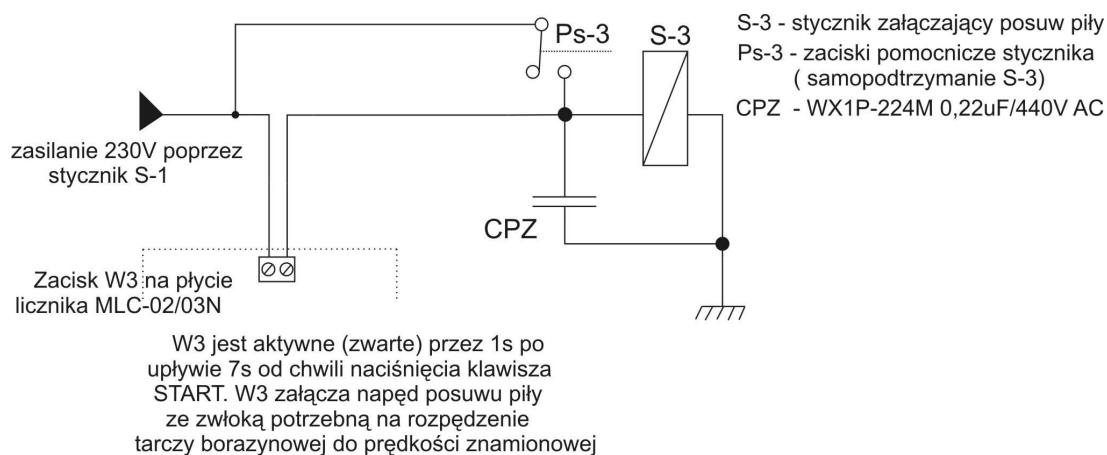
Ps-3

S-3

S-3 - stycznik załączający posuw piły
Ps-3 - zaciski pomocnicze stycznika ( samopodtrzymanie S-3)
CPZ - WX1P-224M 0,22uF/440V AC

zasilanie 230V poprzez stycznik S-1

CPZ

Zacisk W3 na płycie licznika MLC-02/03N

W3 jest aktywne (zwarte) przez 1s po upływie 7s od chwili naciśnięcia klawisza START. W3 załącza napęd posuwu piły ze zwłoką potrzebną na rozpędzenie tarczy borazynowej do prędkości znamionowej